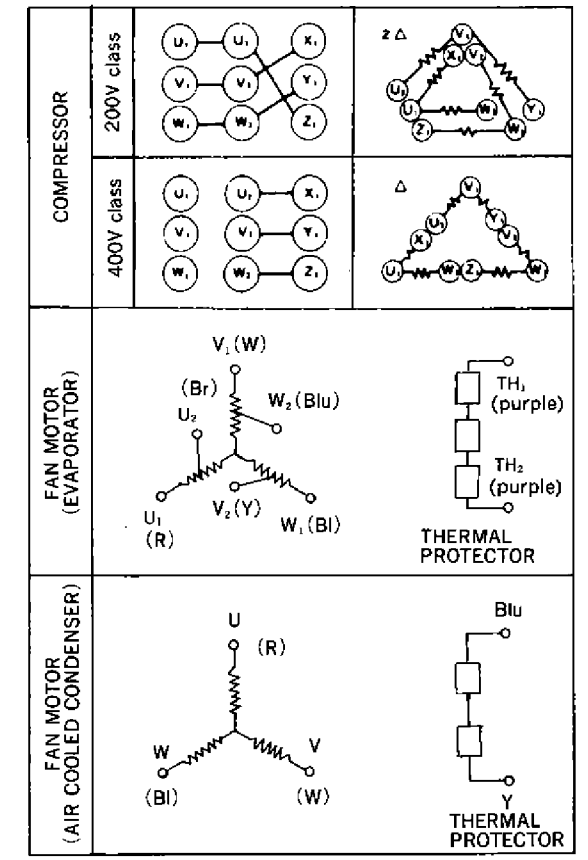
COMPRESSOR

200V class

$U_1$ $U_2$ $X_1$
$V_1$ $V_2$ $Y_1$
$W_1$ $W_2$ $Z_1$

z Δ

$V_2$ $X_1$ $V_1$ $U_2$ $U_1$ $W_2$ $Y_1$ $Z_1$ $W_1$

400V class

$U_1$ $U_2$ $X_1$
$V_1$ $V_2$ $Y_1$
$W_1$ $W_2$ $Z_1$

Δ

$V_1$ $U_2$ $X_1$ $Y_1$ $V_2$ $U_1$ $W_2$ $Z_1$ $W_1$

FAN MOTOR (EVAPORATOR)

$V_1$(W)
(Br)
$U_2$
$W_2$(Blu)
$U_1$
(R)
$V_2$(Y)
$W_1$(Bl)

$TH_1$ (purple)
$TH_2$ (purple)
THERMAL PROTECTOR

FAN MOTOR (AIR COOLED CONDENSER)

U
(R)
W
(Bl)
V
(W)

Blu
Y
THERMAL PROTECTOR